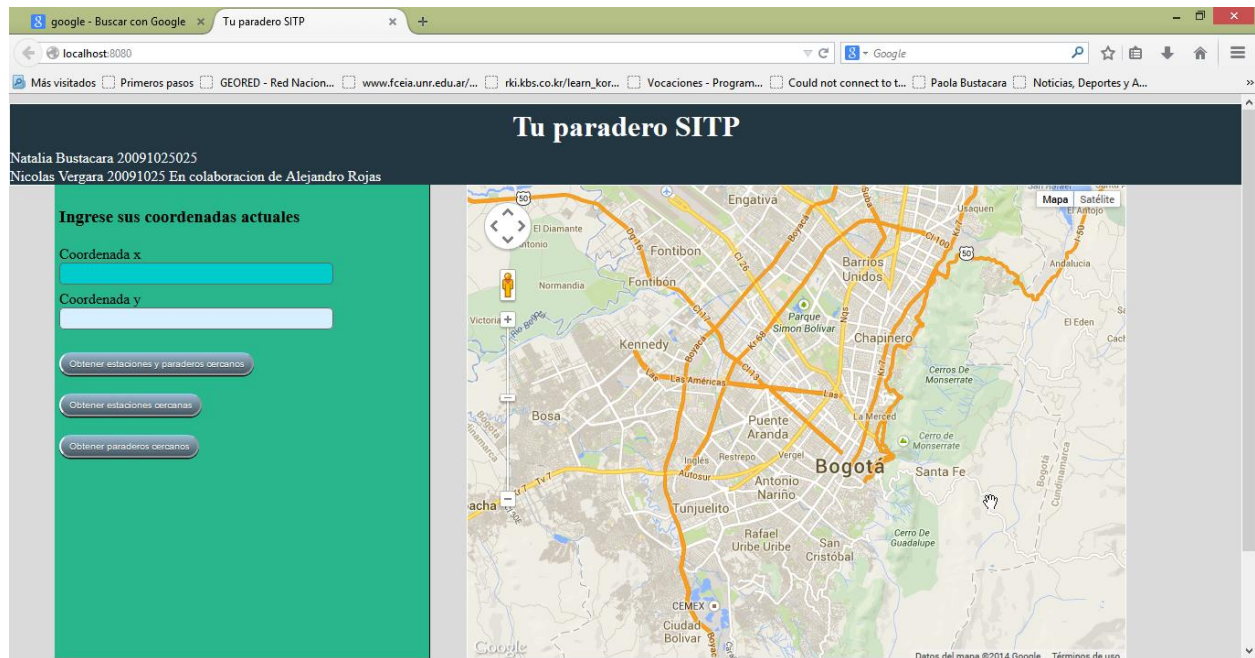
google - Buscar con Google ×  Tu paradero SITP ×  +

localhost:8080

Google

Más visitados  Primeros pasos  GEORED - Red Nacion...  www.fceia.unr.edu.ar/...  rki.kbs.co.kr/learn_kor...  Vocaciones - Program...  Could not connect to t...  Paola Bustacara  Noticias, Deportes y A...

Tu paradero SITP

Natalia Bustacara 20091025025
Nicolas Vergara 20091025 En colaboracion de Alejandro Rojas

Ingrese sus coordenadas actuales

Coordenada x

Coordenada y

Obtener estaciones y paraderos cercanos

Obtener estaciones cercanas

Obtener paraderos cercanos

Mapa  Satélite

Engativá  El Diamante  Fontibon  Fontibón  Normandía  Victoria  Kennedy  Las Américas  Bosa  Barrios Unidos  Usaquen  El Antojo  Andalucia  El Eden  Parque Simon Bolivar  Chapinero  Cerros De Monserrate  La Merced  Cerro de Monserrate  Puente Aranda  Ingles  Restrepo  Vergel  Bogotá  Santa Fe  Autosur  Antonio Nariño  Tunjuelito  Rafael Uribe Uribe  San Cristóbal  Cerro De Guadalupe  CEMEX  Ciudad Bolivar  Boyaca  Cl 26  Cl 13  Cl 100  Kr 68  NQS  Av. Boyacá  Tv 7  Soacha  Cundinamarca  50

Google  Datos del mapa ©2014 Google  Términos de uso